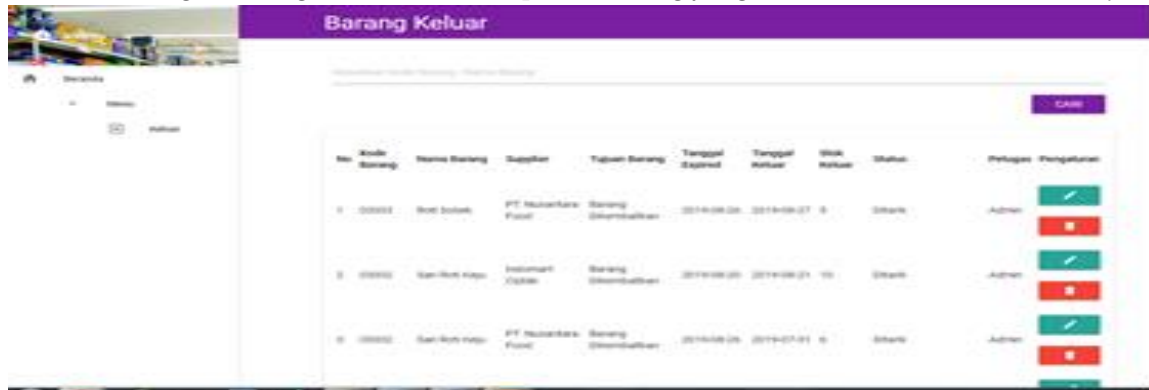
Barang Keluar

Beranda

Menu

Keluar

Masukkan Kode Barang / Nama Barang

CARI

| No | Kode Barang | Nama Barang | Supplier | Tujuan Barang | Tanggal Expired | Tanggal Keluar | Stok Keluar | Status | Petugas | Pengaturan |
|---|---|---|---|---|---|---|---|---|---|---|
| 1 | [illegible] | Roti Sobek | PT. Nusantara Food | Barang Dikembalikan | 2019-08-26 | 2019-08-27 | 5 | Diterima | Admin | |
| 2 | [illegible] | Sari Roti Keju | Indomaret Cipta | Barang Dikembalikan | 2019-08-20 | 2019-08-21 | 10 | Diterima | Admin | |
| 3 | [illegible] | Sari Roti Keju | PT. Nusantara Food | Barang Dikembalikan | 2019-08-26 | 2019-07-01 | 6 | Diterima | Admin | |